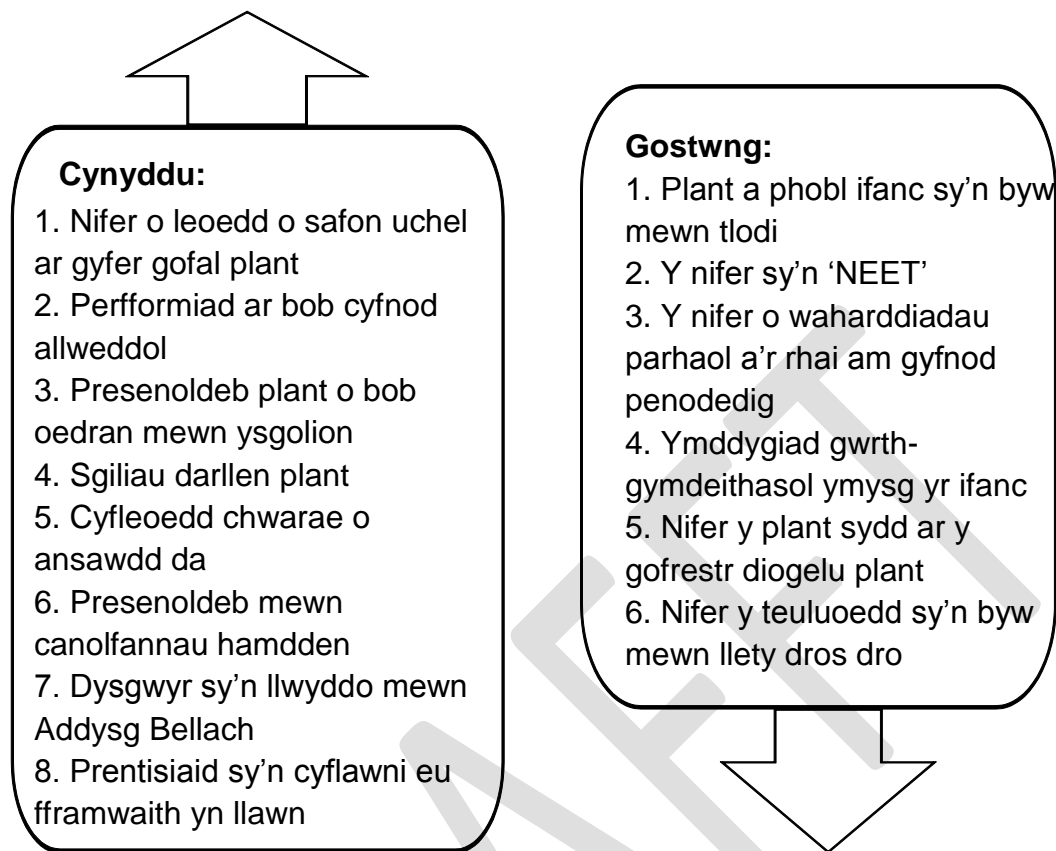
Cynyddu:

1. Nifer o leoedd o safon uchel ar gyfer gofal plant
2. Perfformiad ar bob cyfnod allweddol
3. Presenoldeb plant o bob oedran mewn ysgolion
4. Sgiliau darllen plant
5. Cyfleoedd chwarae o ansawdd da
6. Presenoldeb mewn canolfannau hamdden
7. Dysgwyr sy'n llwyddo mewn Addysg Bellach
8. Prentisiaid sy'n cyflawni eu fframwaith yn llawn

Gostwng:

1. Plant a phobl ifanc sy'n byw mewn tlodi
2. Y nifer sy'n 'NEET'
3. Y nifer o waharddiadau parhaol a'r rhai am gyfnod penodedig
4. Ymddygiad gwrth-gymdeithasol ymysg yr ifanc
5. Nifer y plant sydd ar y gofrestr diogelu plant
6. Nifer y teuluoedd sy'n byw mewn llety dros dro

DRAFT